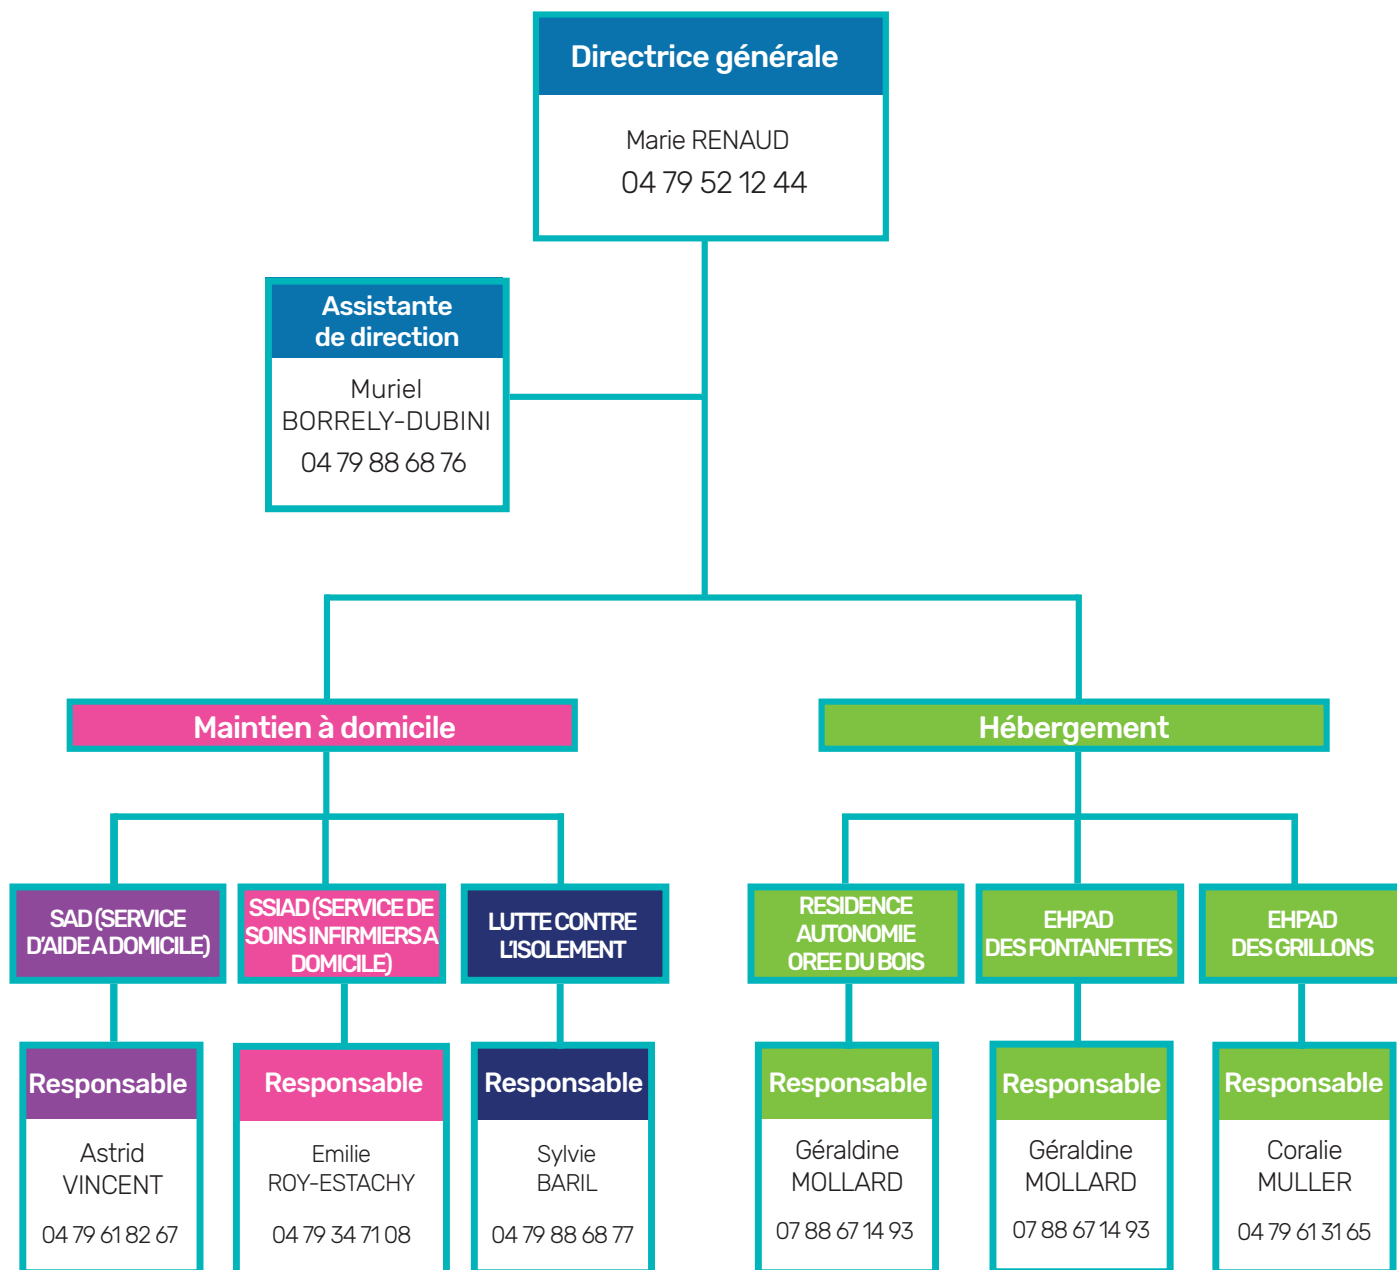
Directrice générale

Marie RENAUD
04 79 52 12 44

Assistante de direction

Muriel BORRELY-DUBINI
04 79 88 68 76

Maintien à domicile

Hébergement

SAD (SERVICE D'AIDE A DOMICILE)

Responsable

Astrid VINCENT
04 79 61 82 67

SSIAD (SERVICE DE SOINS INFIRMIERS A DOMICILE)

Responsable

Emilie ROY-ESTACHY
04 79 34 71 08

LUTTE CONTRE L'ISOLEMENT

Responsable

Sylvie BARIL
04 79 88 68 77

RESIDENCE AUTONOMIE OREE DU BOIS

Responsable

Géraldine MOLLARD
07 88 67 14 93

EHPAD DES FONTANETTES

Responsable

Géraldine MOLLARD
07 88 67 14 93

EHPAD DES GRILLONS

Responsable

Coralie MULLER
04 79 61 31 65